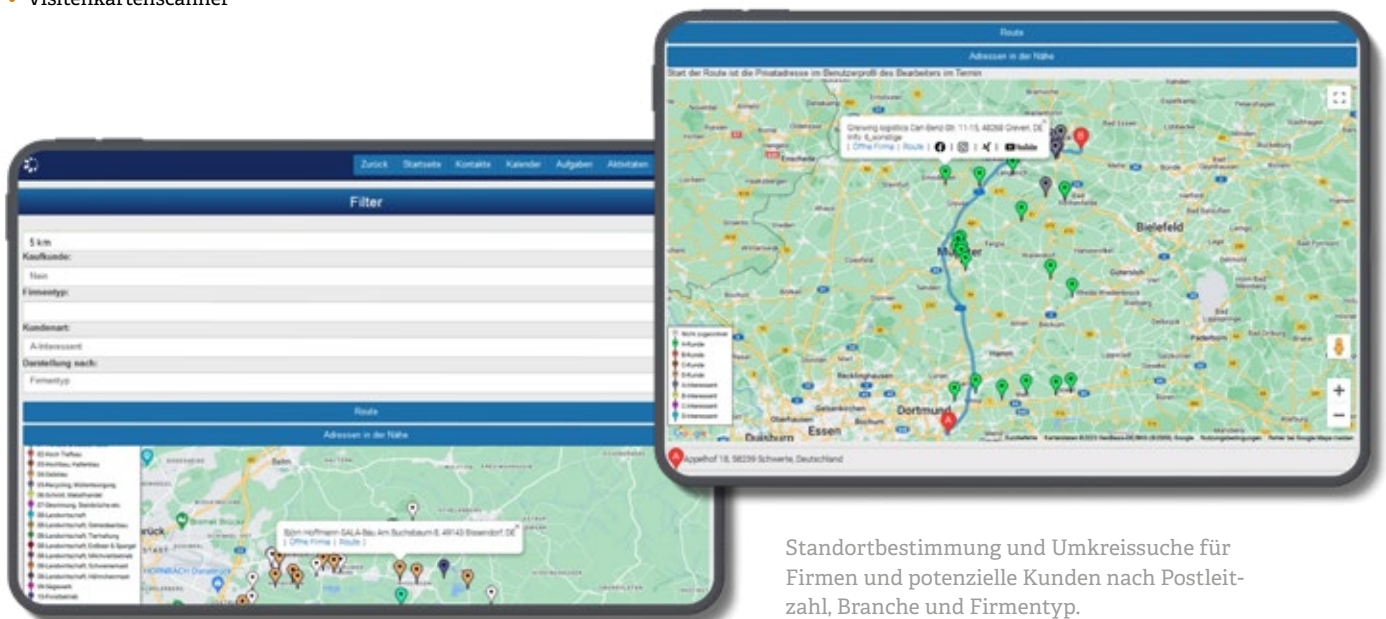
• Visitenkartenscanner

Zurück Startseite Kontakte Kalender Aufgaben Aktivitäten

Filter

5 km
Kaufkunde:
Nein
Firmentyp:

Kundenart:
A-Interessent
Darstellung nach:
Firmentyp

Route

Adressen in der Nähe

Björn Hoffmann GALA-Bau Am Buchsbaum 8, 49143 Bissendorf, DE
| Öffne Firma | Route |

Route

Adressen in der Nähe

Start der Route ist die Privatadresse im Benutzerprofil des Bearbeiters im Termin

Greiwing logistics Carl-Benz-Str. 11-15, 48268 Greven, DE
Info: 6_sonstige
| Öffne Firma | Route |

Bielefeld
Münster
Dortmund
Essen
Duisburg

Nicht zugeordnet
A-Kunde
B-Kunde
C-Kunde
D-Kunde
A-Interessent
B-Interessent
C-Interessent
D-Interessent

Appelhof 18, 58239 Schwerte, Deutschland

Standortbestimmung und Umkreissuche für Firmen und potenzielle Kunden nach Postleitzahl, Branche und Firmentyp.